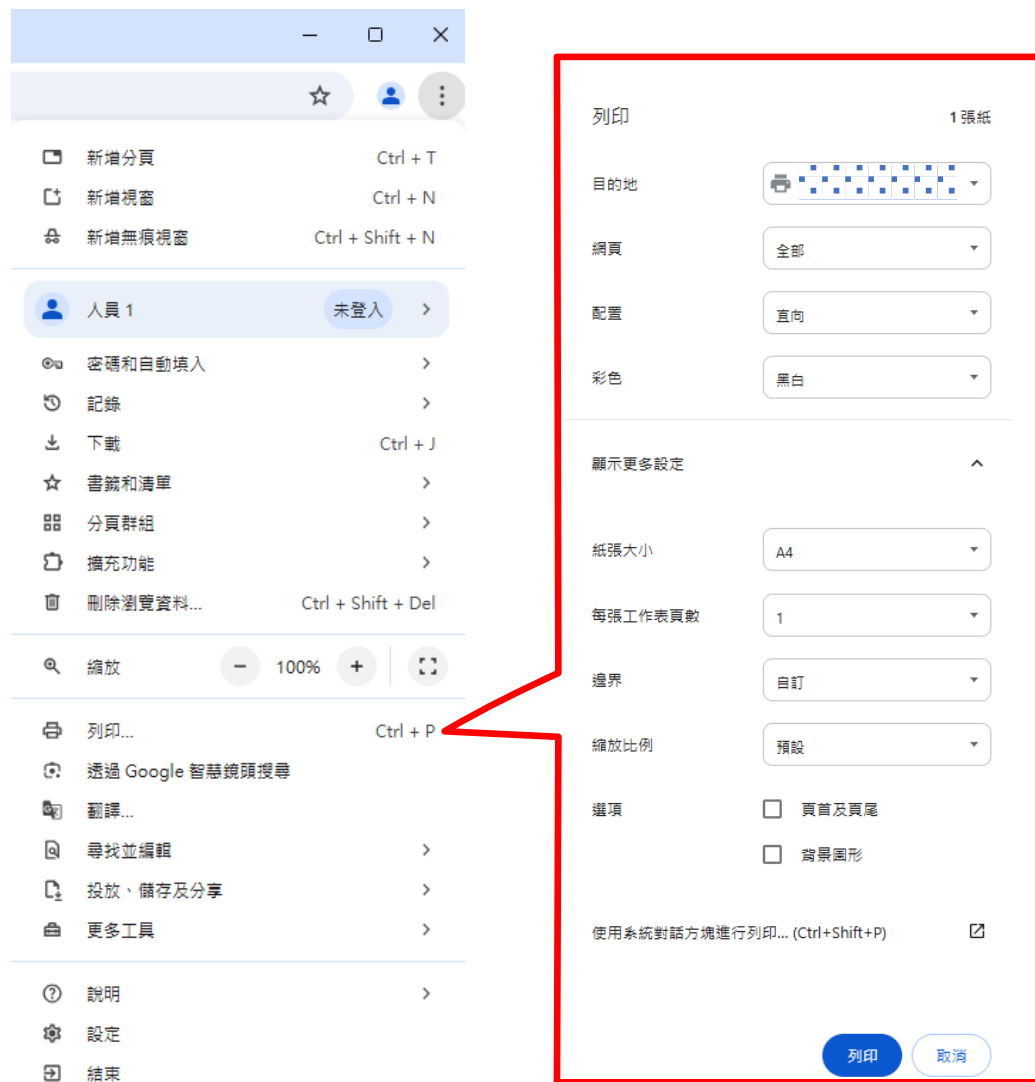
新增分頁 Ctrl + T
新增視窗 Ctrl + N
新增無痕視窗 Ctrl + Shift + N

人員 1 未登入

密碼和自動填入
記錄
下載 Ctrl + J
書籤和清單
分頁群組
擴充功能
刪除瀏覽資料... Ctrl + Shift + Del

縮放 − 100% +

列印... Ctrl + P
透過 Google 智慧鏡頭搜尋
翻譯...
尋找並編輯
投放、儲存及分享
更多工具

說明
設定
結束

列印 1 張紙

目的地 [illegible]

網頁 全部

配置 直向

彩色 黑白

顯示更多設定

紙張大小 A4

每張工作表頁數 1

邊界 自訂

縮放比例 預設

選項 頁首及頁尾
背景圖形

使用系統對話方塊進行列印... (Ctrl+Shift+P)

列印 取消